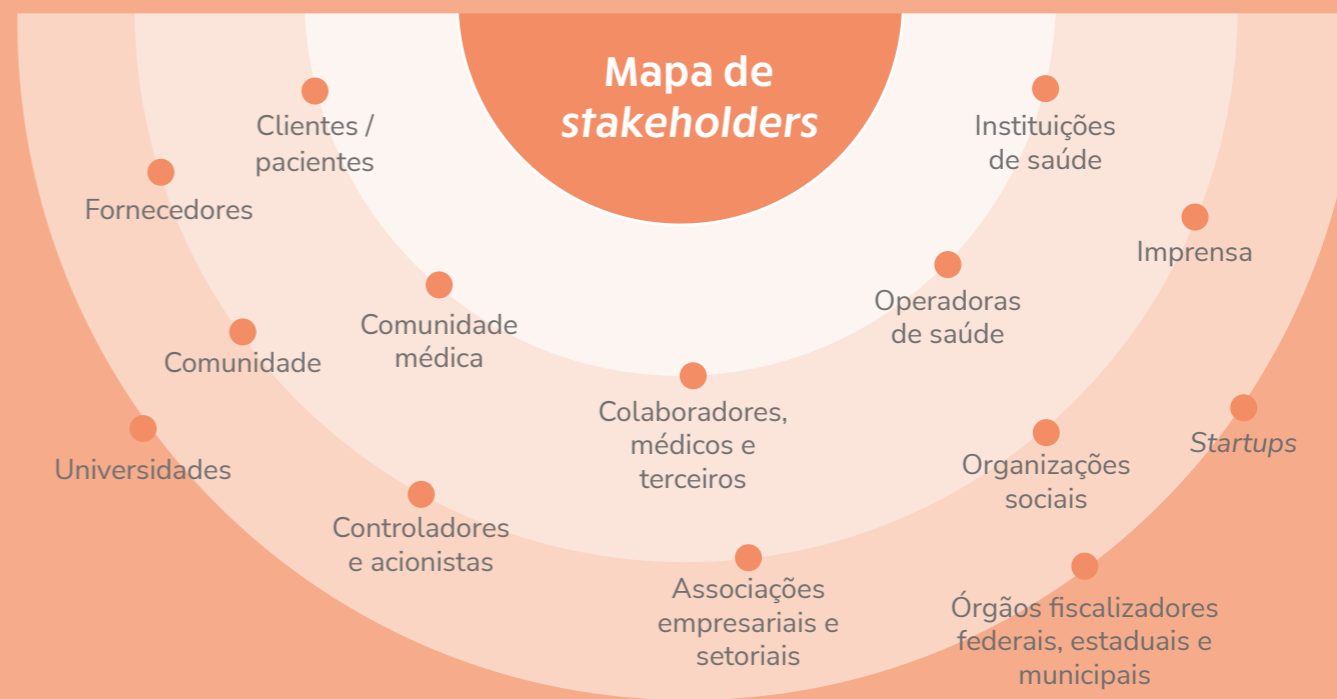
Mapa de *stakeholders*

Clientes / pacientes

Instituições de saúde

Fornecedores

Imprensa

Comunidade médica

Operadoras de saúde

Comunidade

Colaboradores, médicos e terceiros

*Startups*

Universidades

Organizações sociais

Controladores e acionistas

Associações empresariais e setoriais

Órgãos fiscalizadores federais, estaduais e municipais